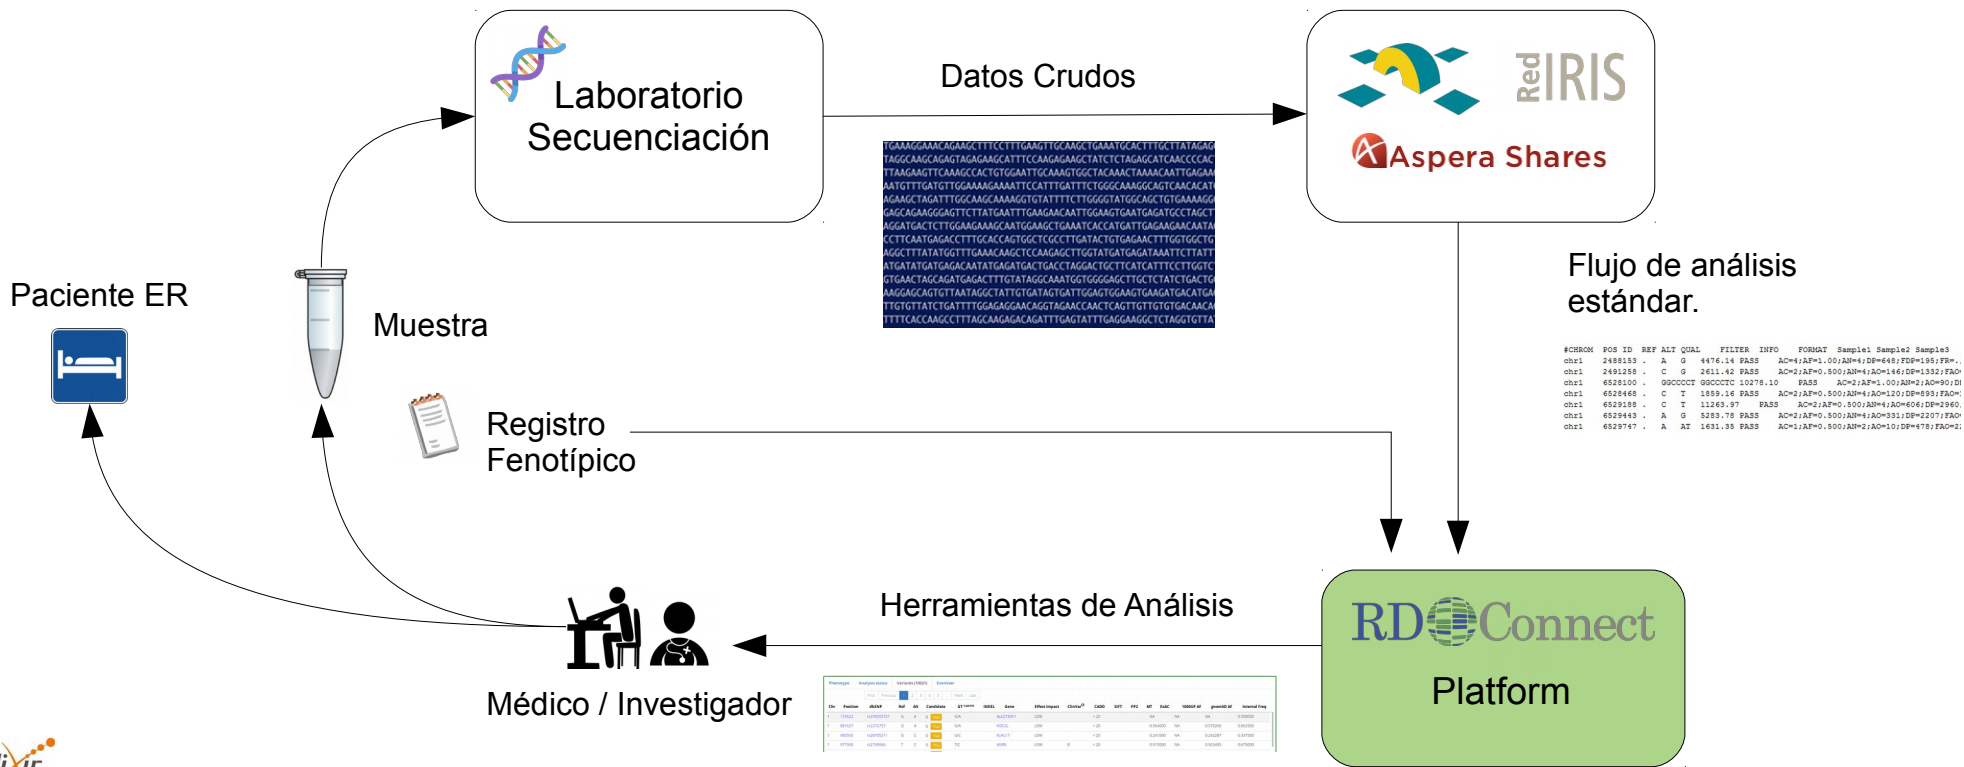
Laboratorio Secuenciación

Datos Crudos

TGAAAGGAAACAGAAGCTTTCCTTGAAGTTGCAAGCTGAAATGCACTTTGCTTATAGAG
TAGGCAAGCAGAGTAGAGAAGCATTTCCAAGAGAAGCTATCTCTAGAGCATCAACCCCAC
TTAAGAAGTTCAAAGCCACTGTGGAATTGCAAAGTGGCTACAAACTAAAACAATTGAGAA
AATGTTTGATGTTGGAAAAGAAAATTCCATTTGATTTCTGGGCAAAGGCAGTCAACACAT
AGAAGCTAGATTTGGCAAGCAAAAGGTGTATTTTCTTGGGGTATGGCAGCTGTGAAAAGG
GAGCAGAAGGGAGTTCTTATGAATTTGAAGAACAATTGGAAGTGAATGAGATGCCTAGCT
AGGATGACTCTTGGAAGAAAGCAATGGAAGCTGAAATCACCATGATTGAGAAGAACAATA
CCTTCAATGAGACCTTTGCACCAGTGGCTCGCCTTGATACTGTGAGAACTTTGGTGGCTG
AGGCTTTATATGGTTTGAAACAAGCTCCAAGAGCTTGGTATGATGAGATAAATTCTTATT
ATGATATGATGAGACAATATGAGATGACTGACCTAGGACTGCTTCATCATTTCCTTGGTC
GTGAACTAGCAGATGAGACTTGTATAGGCAAATGGTGGGAGCTTGCTCTATCTGACTG
AAGGAGCAGTGTTTAATAGGCTATTGTGATAGTGATTGGAGTGGAAGTGAAGATGACATGA
TTGTGTTATCTGATTTTGGAGAGGAACAGGTAGAACCAACTCAGTTGTTGTGTGACAACA
TTTTCACCAAGCCTTTAGCAAGAGACAGATTTGAGTATTTGAGGAAGGCTCTAGGTGTTA

RedIRIS
Aspera Shares

Flujo de análisis estándar.

#CHROM POS ID REF ALT QUAL FILTER INFO FORMAT Sample1 Sample2 Sample3
chr1 2488153 . A G 4476.14 PASS AC=4;AF=1.00;AN=4;DP=648;FDP=195;FR=.
chr1 2491258 . C G 2611.42 PASS AC=2;AF=0.500;AN=4;AO=146;DP=1332;FAO
chr1 6528100 . GGCCCCT GGCCCTC 10278.10 PASS AC=2;AF=1.00;AN=2;AO=90;D
chr1 6528468 . C T 1859.16 PASS AC=2;AF=0.500;AN=4;AO=120;DP=893;FAO=
chr1 6529188 . C T 11263.97 PASS AC=2;AF=0.500;AN=4;AO=606;DP=2960
chr1 6529443 . A G 5283.78 PASS AC=2;AF=0.500;AN=4;AO=331;DP=2207;FAO
chr1 6529747 . A AT 1631.35 PASS AC=1;AF=0.500;AN=2;AO=10;DP=478;FAO=

Paciente ER

Muestra

Registro Fenotípico

Herramientas de Análisis

RD Connect
Platform

Médico / Investigador